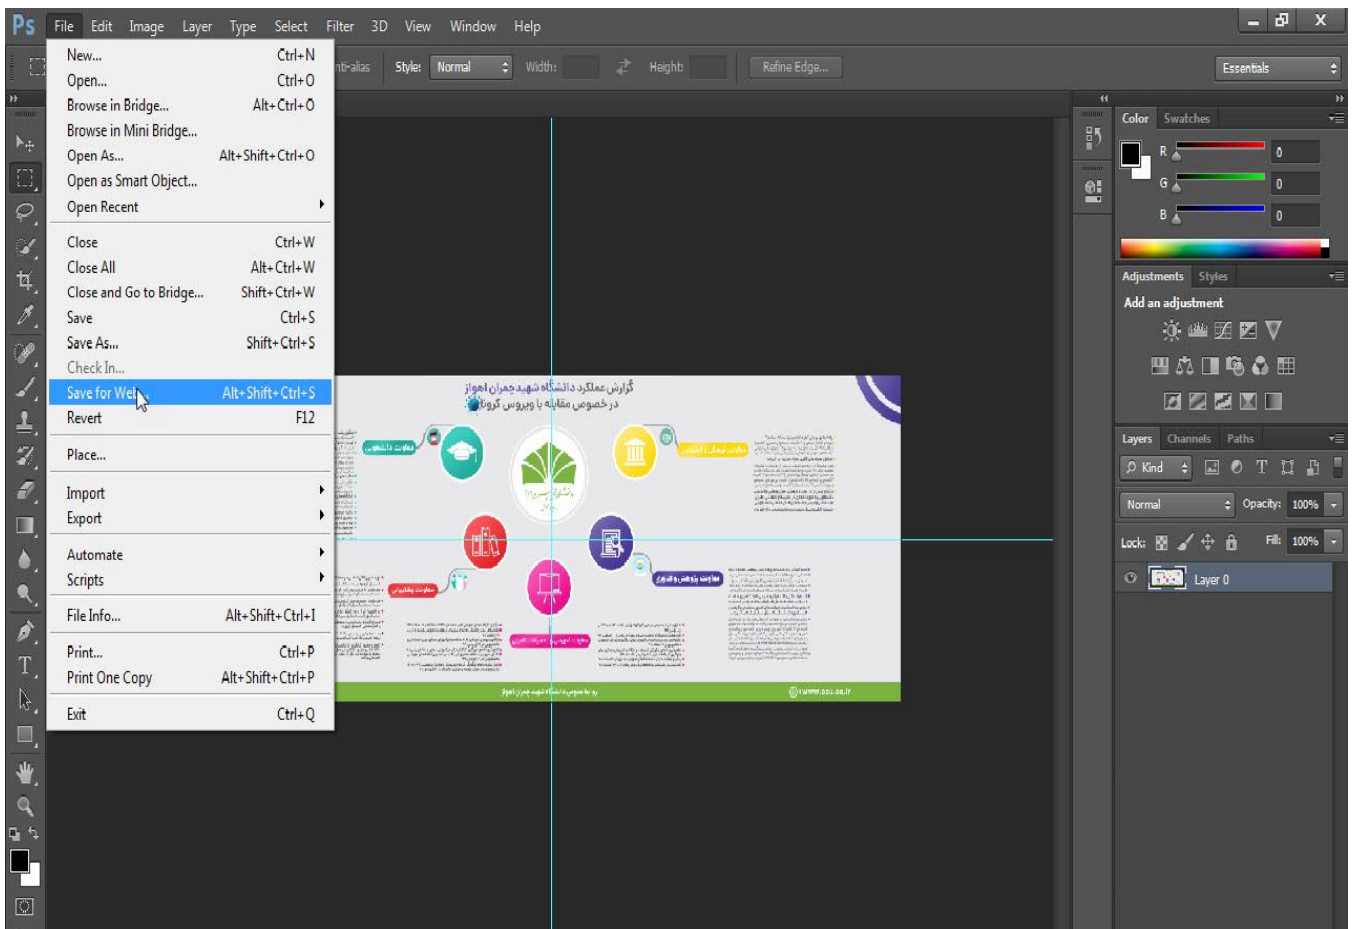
Ps File Edit Image Layer Type Select Filter 3D View Window Help

New... Ctrl+N
Open... Ctrl+O
Browse in Bridge... Alt+Ctrl+O
Browse in Mini Bridge...
Open As... Alt+Shift+Ctrl+O
Open as Smart Object...
Open Recent
Close Ctrl+W
Close All Alt+Ctrl+W
Close and Go to Bridge... Shift+Ctrl+W
Save Ctrl+S
Save As... Shift+Ctrl+S
Check In...
Save for Web Alt+Shift+Ctrl+S
Revert F12
Place...
Import
Export
Automate
Scripts
File Info... Alt+Shift+Ctrl+I
Print... Ctrl+P
Print One Copy Alt+Shift+Ctrl+P
Exit Ctrl+Q

nti-alias Style: Normal Width: Height: Refine Edge...

Essentials

Color Swatches
R 0
G 0
B 0

Adjustments Styles
Add an adjustment

Layers Channels Paths
Kind
Normal Opacity: 100%
Lock: Fill: 100%
Layer 0

گزارش عملکرد دانشگاه شهید چمران اهواز
در خصوص مقابله با ویروس کرونا

روابط عمومی دانشگاه شهید چمران اهواز
www.scu.ac.ir

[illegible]